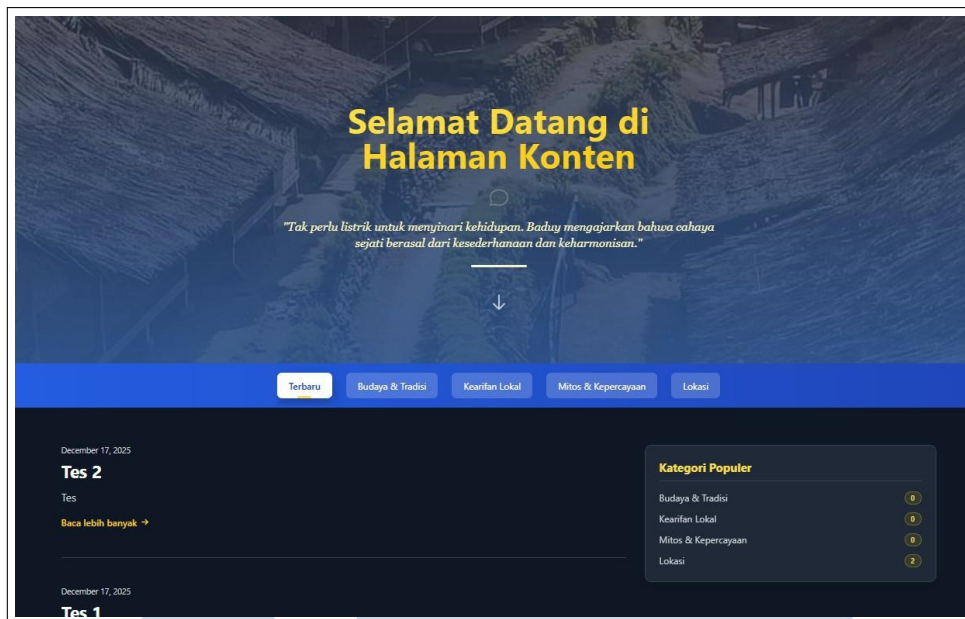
Selamat Datang di Halaman Konten

"Tak perlu listrik untuk menyinari kehidupan. Baduy mengajarkan bahwa cahaya sejati berasal dari kesederhanaan dan keharmonisan."

Terbaru | Budaya & Tradisi | Kearifan Lokal | Mitos & Kepercayaan | Lokasi

December 17, 2025

Tes 2

Tes

Baca lebih banyak →

December 17, 2025

Tes 1

Kategori Populer

| | |
|---|---|
| Budaya & Tradisi | 0 |
| Kearifan Lokal | 0 |
| Mitos & Kepercayaan | 0 |
| Lokasi | 2 |